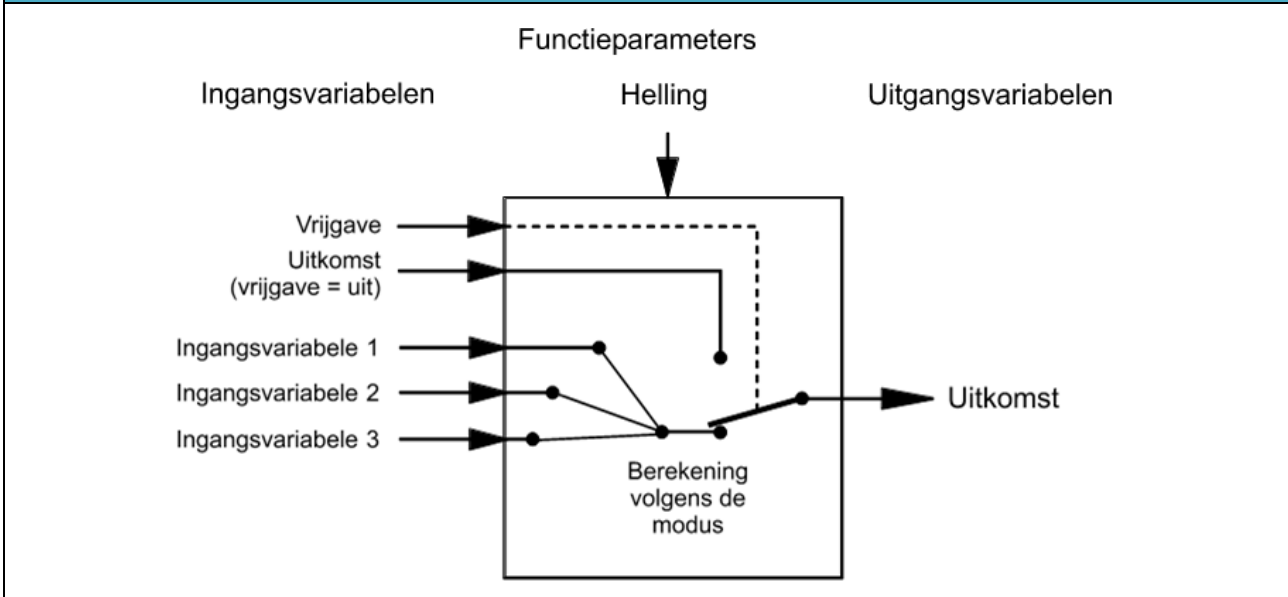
Functieparameters

Ingangsvariabelen

Helling

Uitgangsvariabelen

Vrijgave

Uitkomst
(vrijgave = uit)

Ingangsvariabele 1

Ingangsvariabele 2

Ingangsvariabele 3

Uitkomst

Berekening volgens de modus